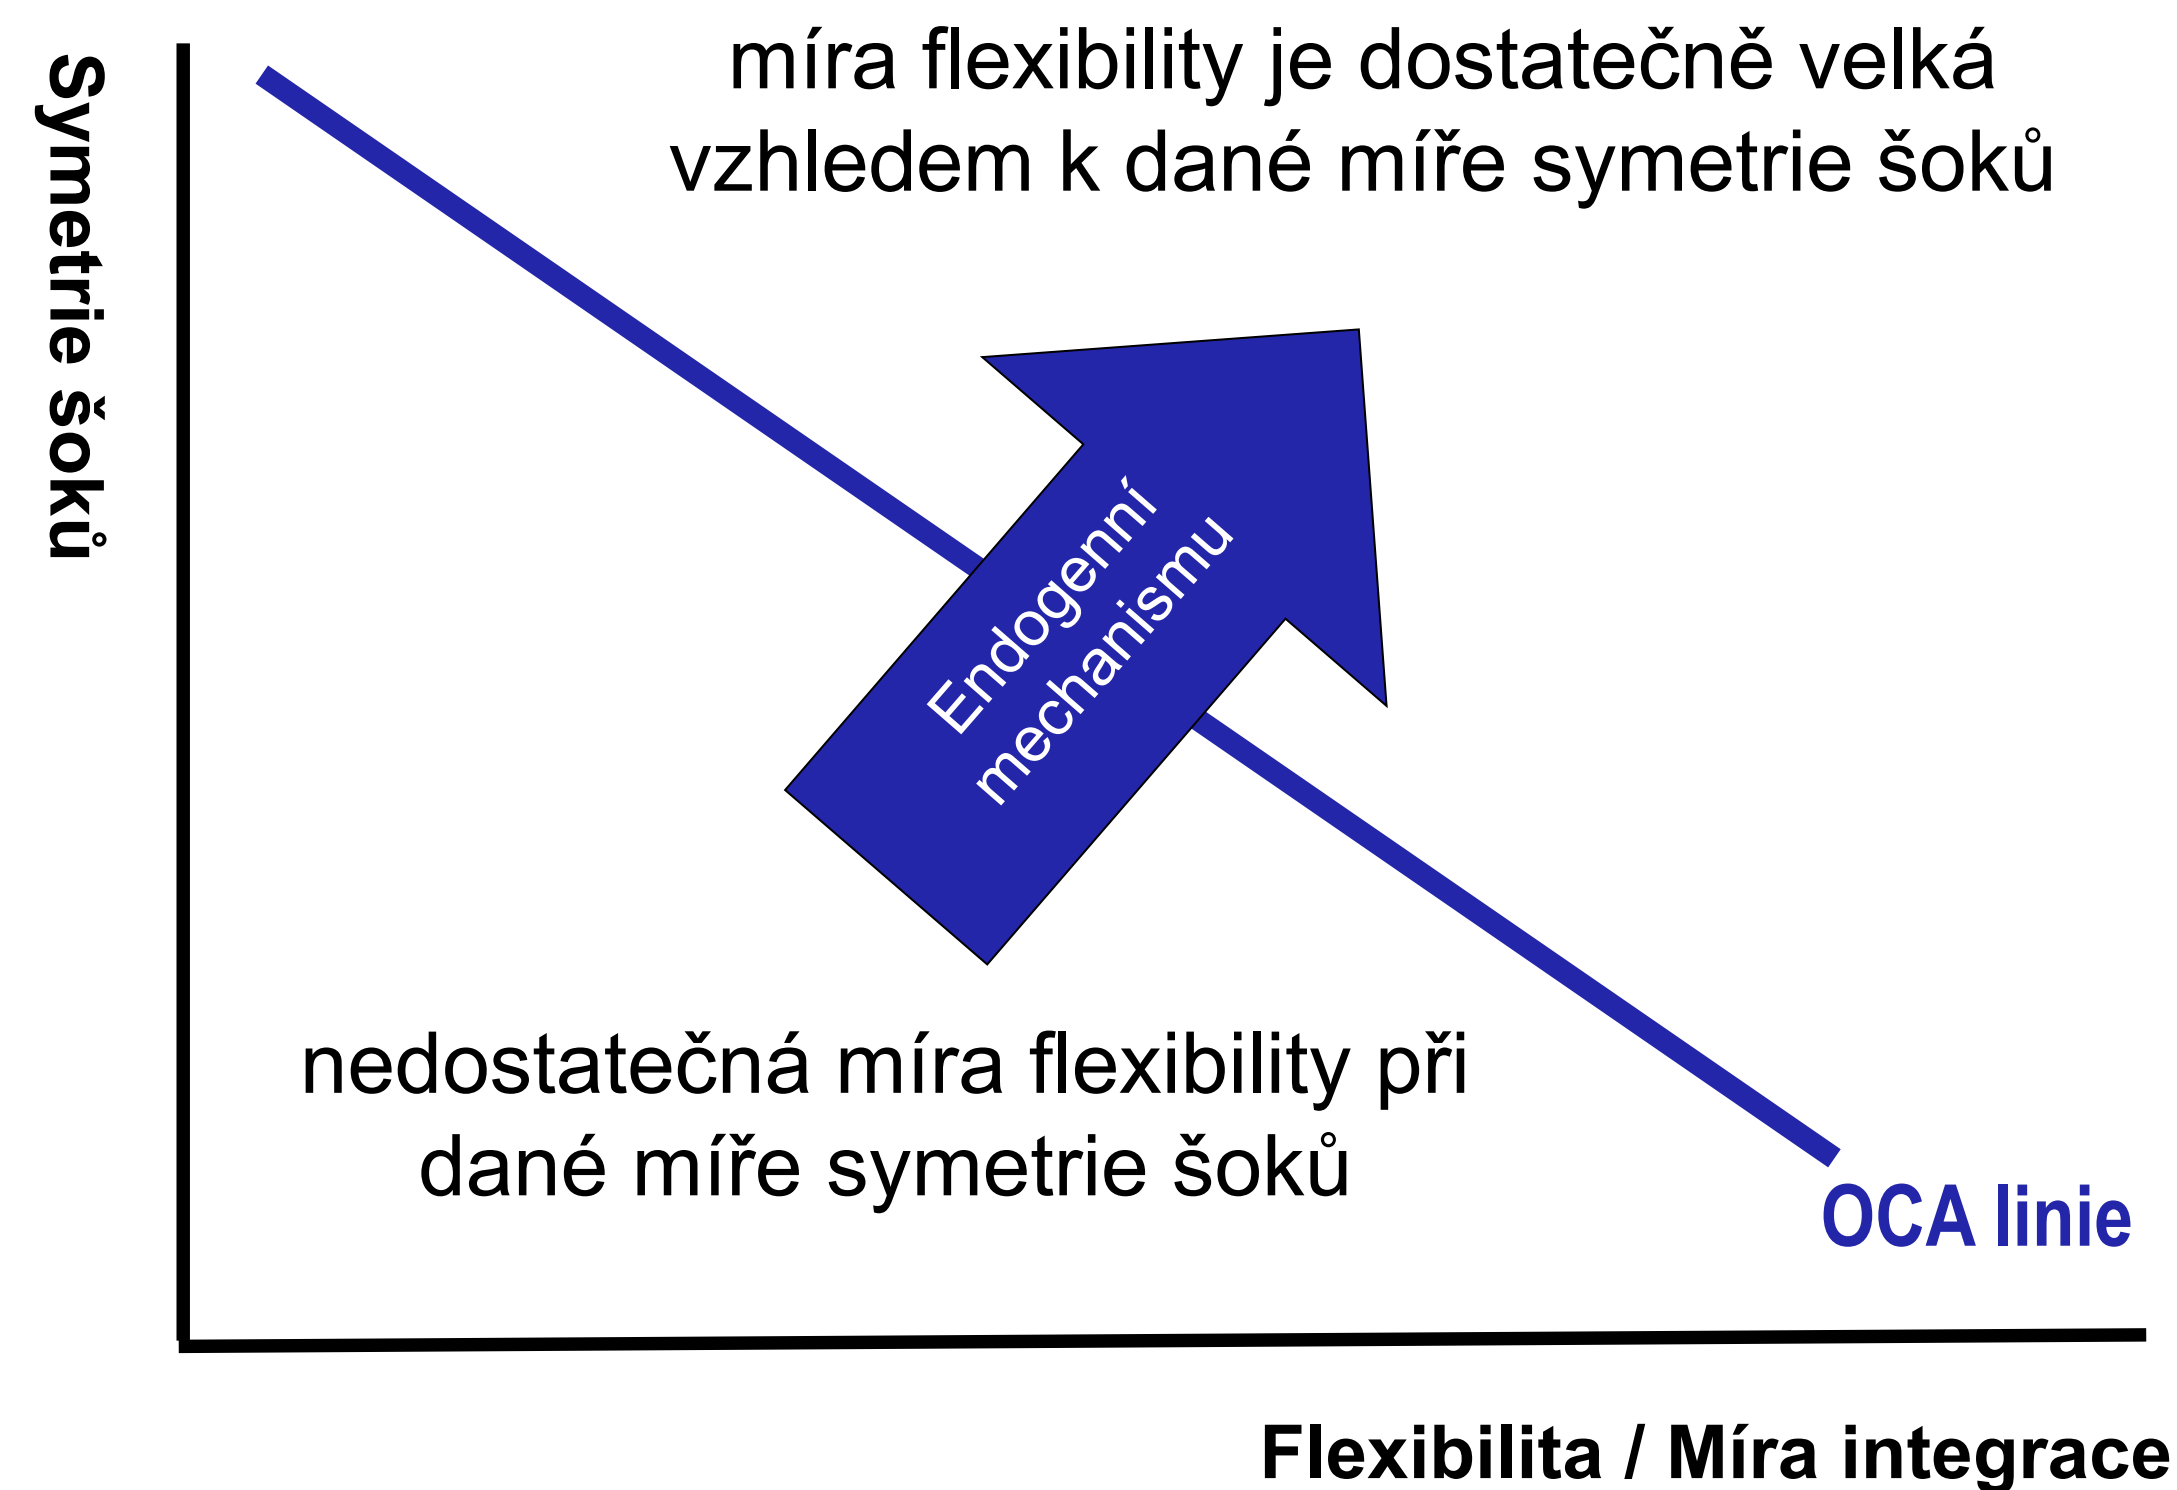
Symetrie šoků

míra flexibility je dostatečně velká vzhledem k dané míře symetrie šoků

Endogenní mechanismu

nedostatečná míra flexibility při dané míře symetrie šoků

OCA linie

Flexibilita / Míra integrace